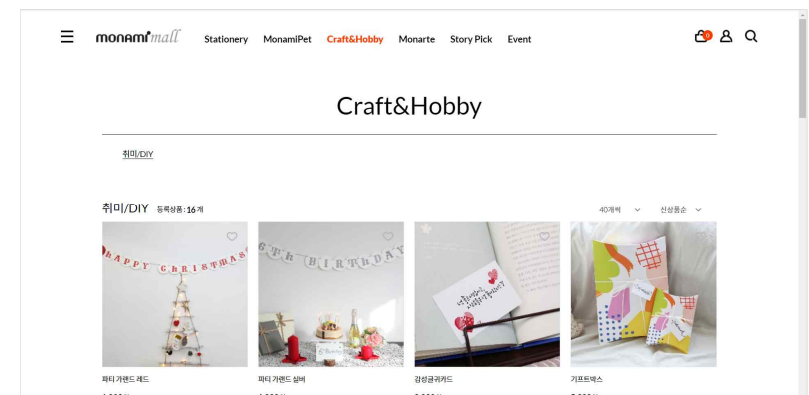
monami mall Stationery MonamiPet Craft&Hobby Monarte Story Pick Event

0

Craft&Hobby

취미/DIY

취미/DIY 등록상품 : 16 개

40개씩

신상품순

HAPPY CHRISTMAS

6TH BIRTHDAY

파티 가랜드 레드

파티 가랜드 실버

감성글귀카드

기프트박스